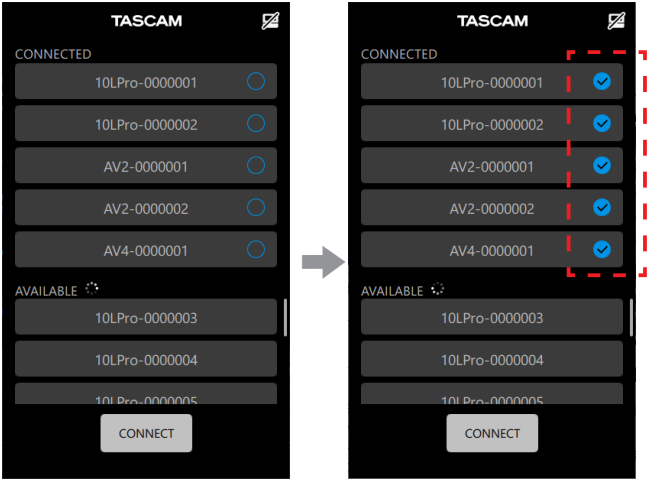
TASCAM

CONNECTED

10LPro-0000001

10LPro-0000002

AV2-0000001

AV2-0000002

AV4-0000001

AVAILABLE

10LPro-0000003

10LPro-0000004

10LPro-0000005

CONNECT

TASCAM

CONNECTED

10LPro-0000001

10LPro-0000002

AV2-0000001

AV2-0000002

AV4-0000001

AVAILABLE

10LPro-0000003

10LPro-0000004

10LPro-0000005

CONNECT